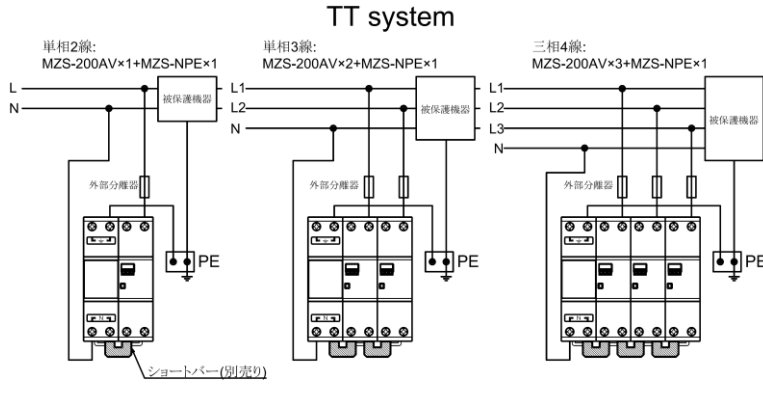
TT system

単相2線:
MZS-200AV×1+MZS-NPE×1

L
N
被保護機器
外部分離器
PE
ショートバー(別売り)

単相3線:
MZS-200AV×2+MZS-NPE×1

L1
L2
N
被保護機器
外部分離器
PE

三相4線:
MZS-200AV×3+MZS-NPE×1

L1
L2
L3
N
被保護機器
外部分離器
PE